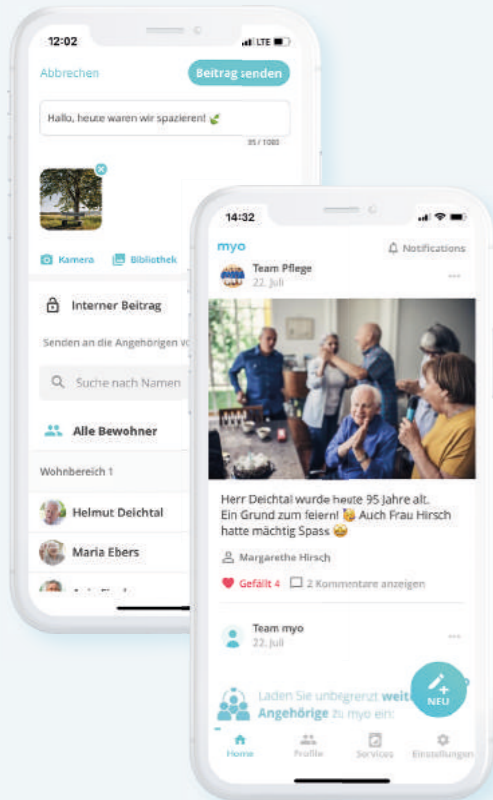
12:02

LTE

Abbrechen

Beitrag senden

Hallo, heute waren wir spazieren!

95 / 1000

Kamera

Bibliothek

Interner Beitrag

Senden an die Angehörigen v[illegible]

Suche nach Namen

Alle Bewohner

Wohnbereich 1

Helmut Deichtal

Maria Ebers

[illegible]

14:32

myo

Notifications

Team Pflege
22. Juli

Herr Deichtal wurde heute 95 Jahre alt.
Ein Grund zum feiern! Auch Frau Hirsch hatte mächtig Spass

Margarethe Hirsch

Gefällt 4

2 Kommentare anzeigen

Team myo
22. Juli

Laden Sie unbegrenzt weitere Angehörige zu myo ein:

NEU

Home

Profile

Services

Einstellungen